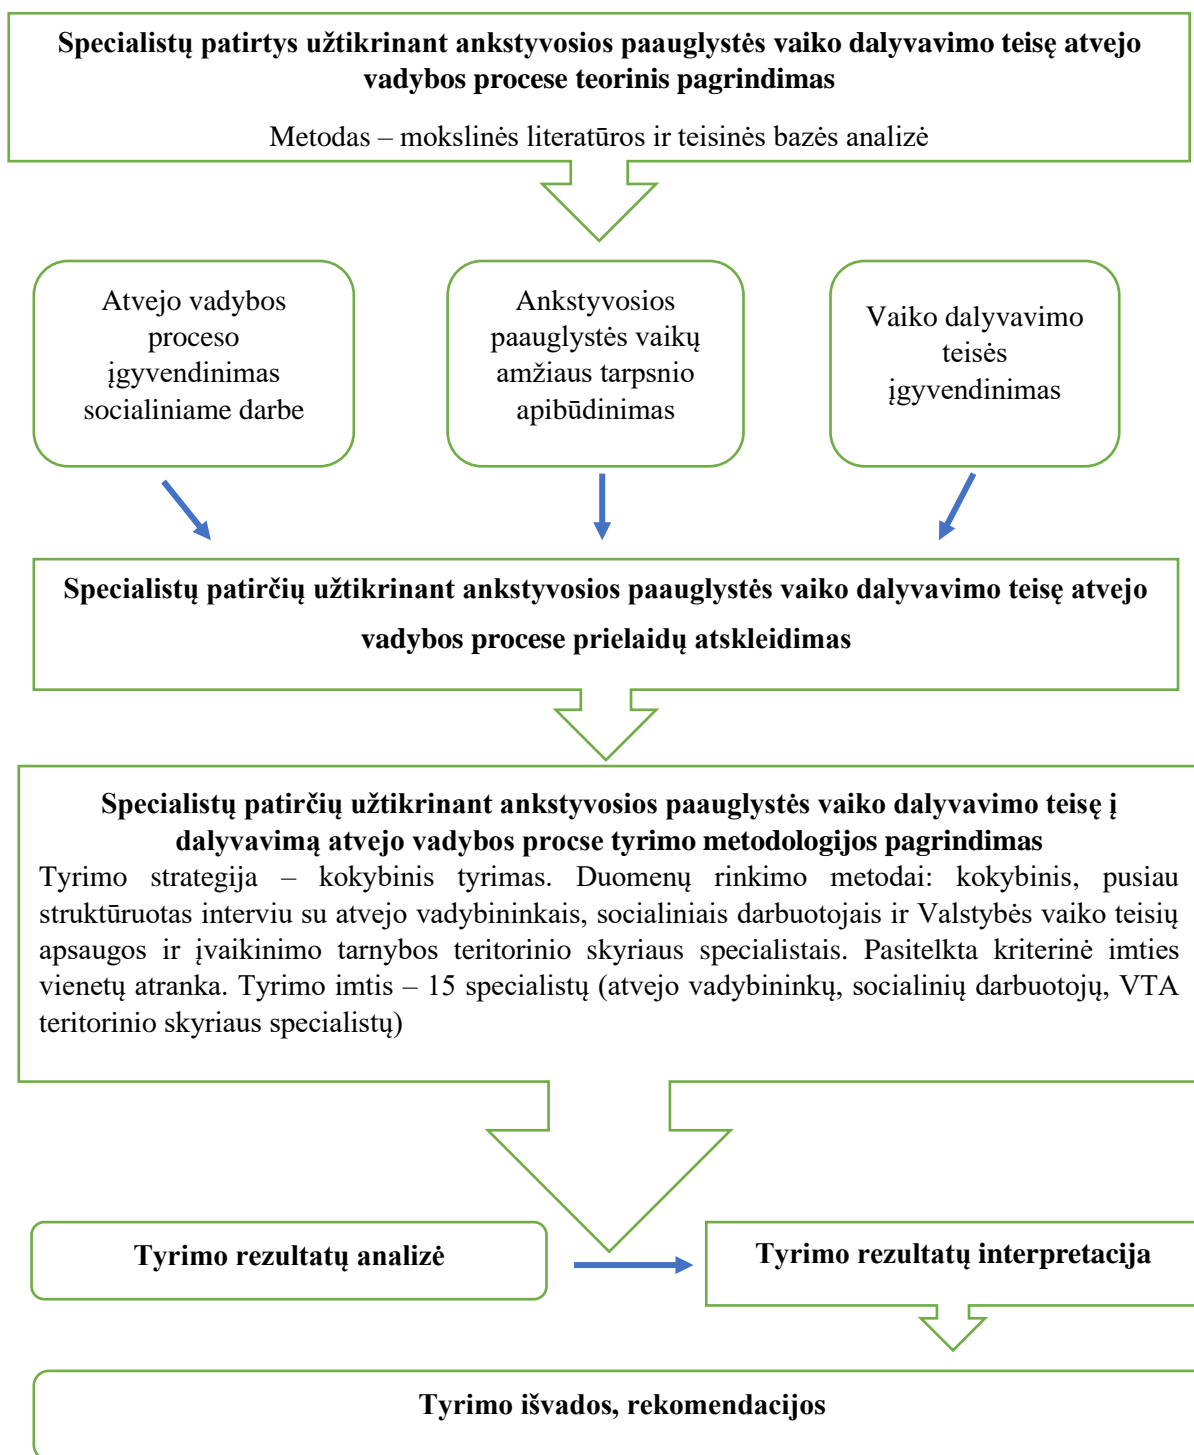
Specialistų patirtys užtikrinant ankstyvosios paauglystės vaiko dalyvavimo teisę atvejo vadybos procese teorinis pagrindimas

Metodas – mokslinės literatūros ir teisinės bazės analizė

Atvejo vadybos proceso įgyvendinimas socialiniame darbe

Ankstyvosios paauglystės vaikų amžiaus tarpsnio apibūdinimas

Vaiko dalyvavimo teisės įgyvendinimas

Specialistų patirčių užtikrinant ankstyvosios paauglystės vaiko dalyvavimo teisę atvejo vadybos procese prielaidų atskleidimas

Specialistų patirčių užtikrinant ankstyvosios paauglystės vaiko dalyvavimo teisę į dalyvavimą atvejo vadybos procse tyrimo metodologijos pagrindimas
Tyrimo strategija – kokybinis tyrimas. Duomenų rinkimo metodai: kokybinis, pusiau struktūruotas interviu su atvejo vadybininkais, socialiniais darbuotojais ir Valstybės vaiko teisių apsaugos ir įvaikinimo tarnybos teritorinio skyriaus specialistais. Pasitelkta kriterinė imties vienetų atranka. Tyrimo imtis – 15 specialistų (atvejo vadybininkų, socialinių darbuotojų, VTA teritorinio skyriaus specialistų)

Tyrimo rezultatų analizė

Tyrimo rezultatų interpretacija

Tyrimo išvados, rekomendacijos